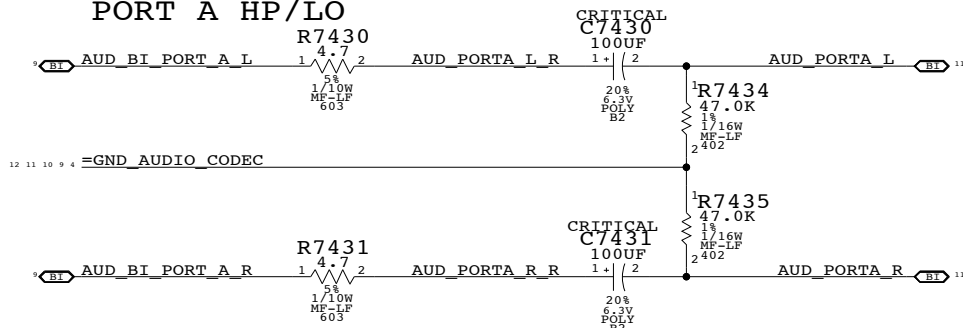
PORT A HP/LO

9 BI AUD_BI_PORT_A_L
R7430
4.7
1 2
5%
1/10W
MF-LF
603
AUD_PORTA_L_R
CRITICAL
C7430
100UF
1 + 2
20%
6.3V
POLY
B2
AUD_PORTA_L BI 11

1
R7434
47.0K
1%
1/16W
MF-LF
2 402

12 11 10 9 4 =GND_AUDIO_CODEC

1
R7435
47.0K
1%
1/16W
MF-LF
2 402

9 BI AUD_BI_PORT_A_R
R7431
4.7
1 2
5%
1/10W
MF-LF
603
AUD_PORTA_R_R
CRITICAL
C7431
100UF
1 + 2
20%
6.3V
POLY
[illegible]
AUD_PORTA_R BI 11